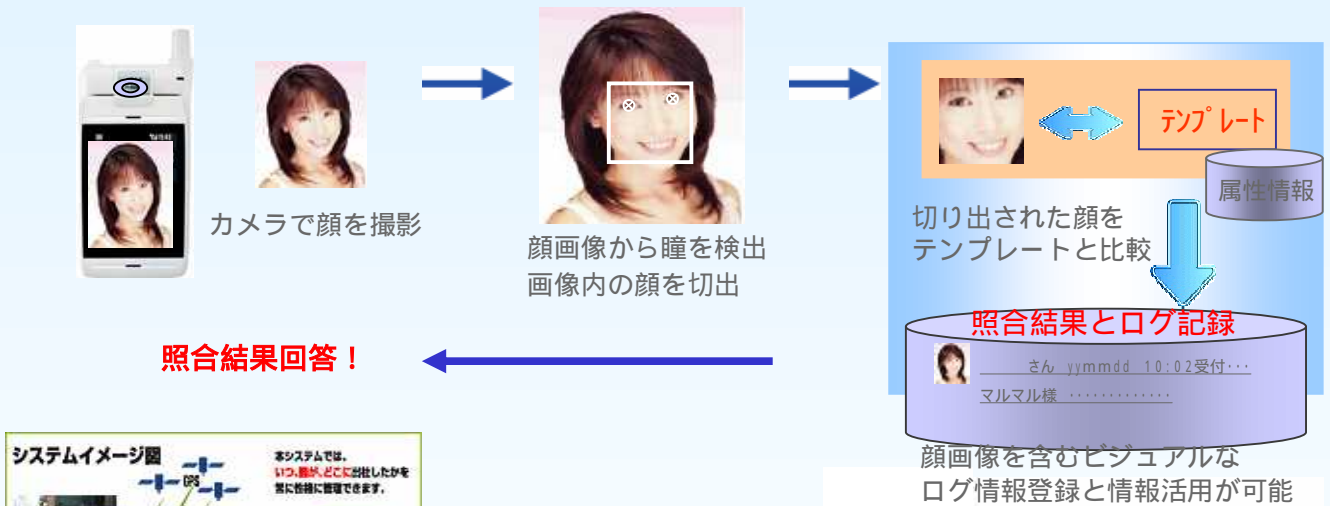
カメラで顔を撮影

顔画像から瞳を検出
画像内の顔を切出

テンプレート

属性情報

切り出された顔を
テンプレートと比較

照合結果とログ記録

＿＿＿さん yymmdd 10:02受付･･･
マルマル様 ･････････････

照合結果回答！

顔画像を含むビジュアルな
ログ情報登録と情報活用が可能

システムイメージ図

GPS

本システムでは、
いつ、誰が、どこに出社したかを
常に的確に管理できます。